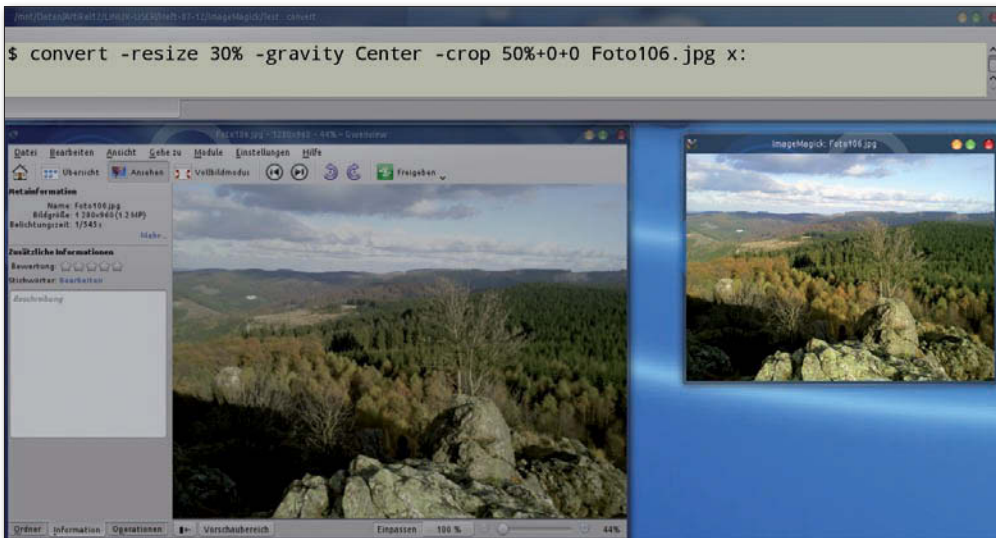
/mnt/Daten/Artikel/LINUX-USER/Heft-07-12/ImageMagick/test : convert

$ convert -resize 30% -gravity Center -crop 50%+0+0 Foto106.jpg x:

Foto106.jpg - 1280x960 - 44% - Gwenview

Datei Bearbeiten Ansicht Gehe zu Module Einstellungen Hilfe

Übersicht Ansehen Vollbildmodus Freigeben

Metainformation
Name: Foto106.jpg
Bildgröße: 1280x960 (1.2 MP)
Belichtungszeit: 1/545 s
Mehr...

Zusätzliche Informationen
Bewertung:
Stichwörter: Bearbeiten

Beschreibung

Ordner Information Operationen Vorschaubereich Einpassen 100 % 44%

ImageMagick: Foto106.jpg